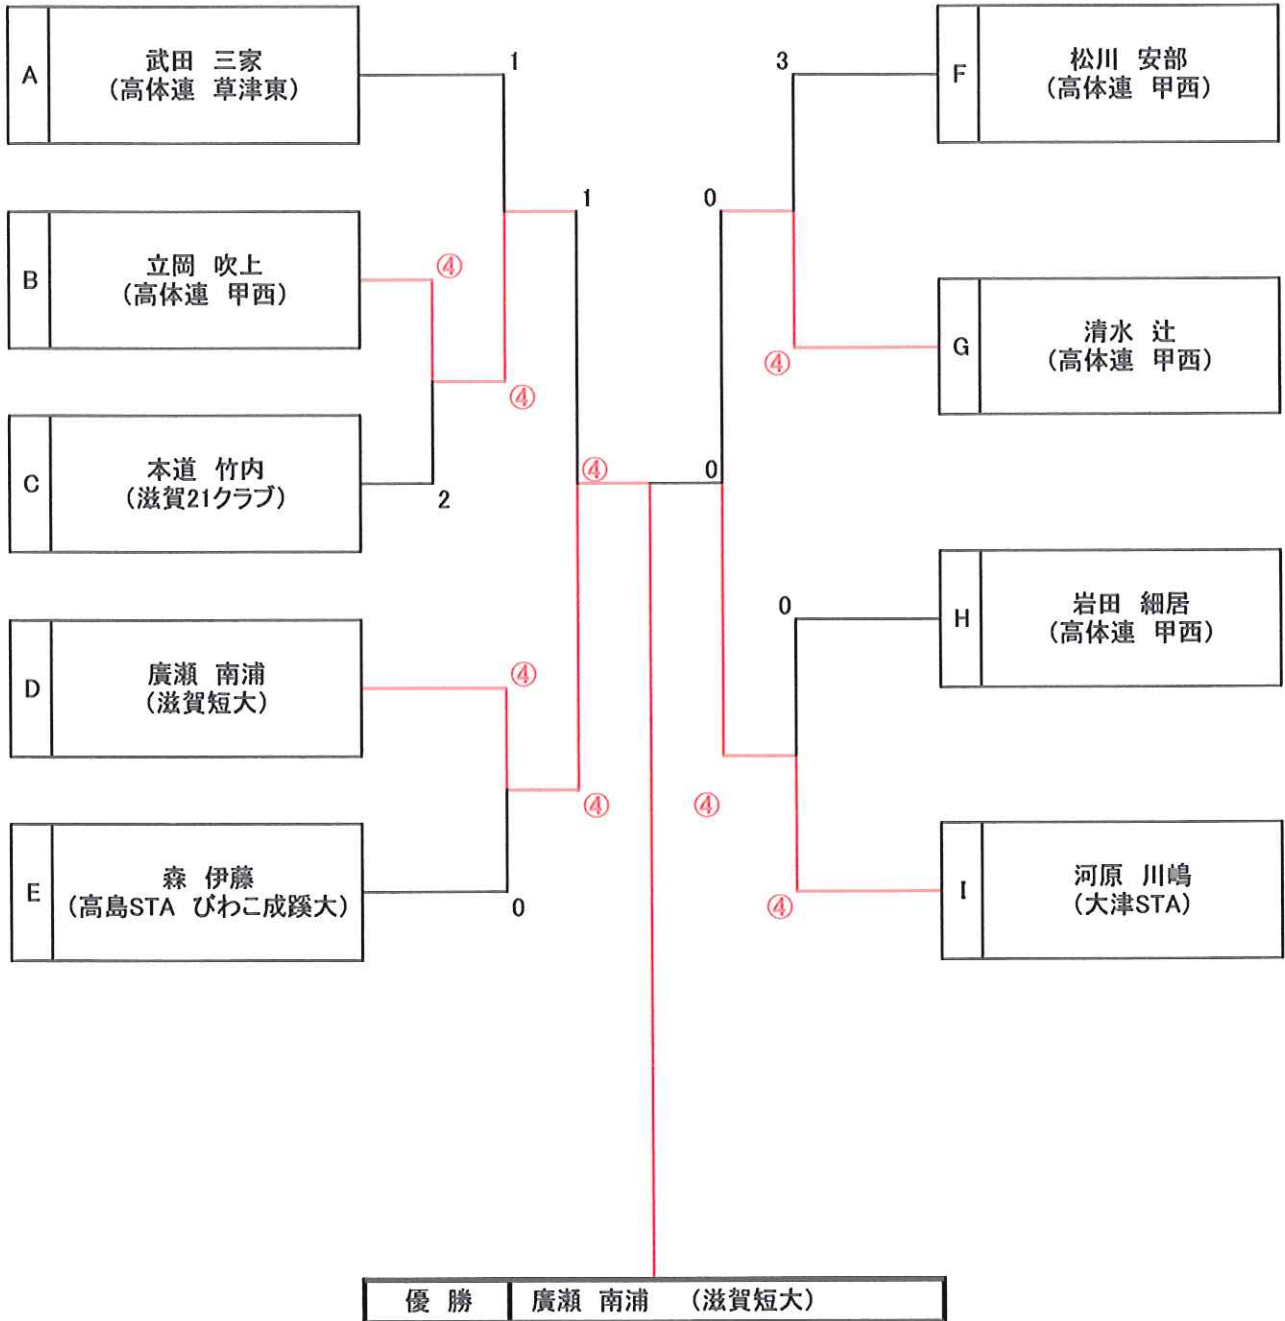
A 武田 三家 (高体連 草津東)

B 立岡 吹上 (高体連 甲西)

C 本道 竹内 (滋賀21クラブ)

D 廣瀬 南浦 (滋賀短大)

E 森 伊藤 (高島STA びわこ成蹊大)

F 松川 安部 (高体連 甲西)

G 清水 辻 (高体連 甲西)

H 岩田 細居 (高体連 甲西)

I 河原 川嶋 (大津STA)

1
④
2
④
1
④
④
0
④
④
3
0
④
0
0
④
④

| 優 勝 | 廣瀬 南浦 (滋賀短大) |
|---|---|